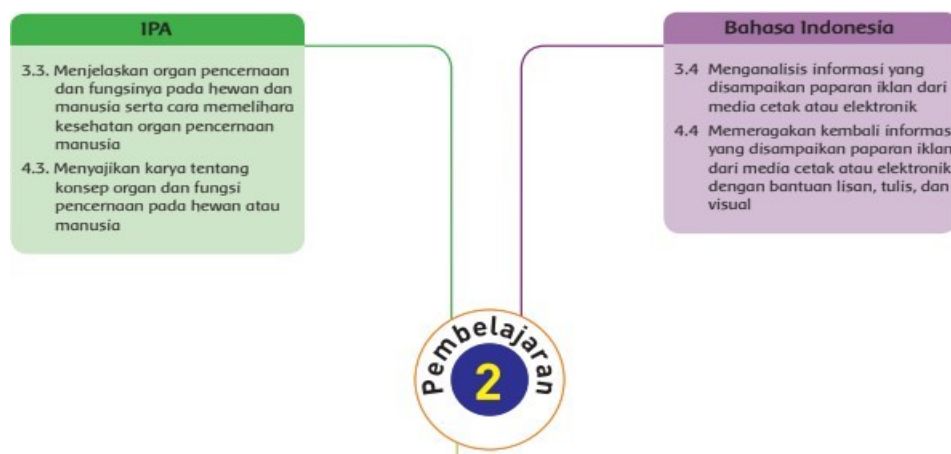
IPA

3.3. Menjelaskan organ pencernaan dan fungsinya pada hewan dan manusia serta cara memelihara kesehatan organ pencernaan manusia

4.3. Menyajikan karya tentang konsep organ dan fungsi pencernaan pada hewan atau manusia

Bahasa Indonesia

3.4 Menganalisis informasi yang disampaikan paparan iklan dari media cetak atau elektronik

4.4 Memeragakan kembali informas yang disampaikan paparan iklan dari media cetak atau elektronik dengan bantuan lisan, tulis, dan visual

Pembelajaran

2